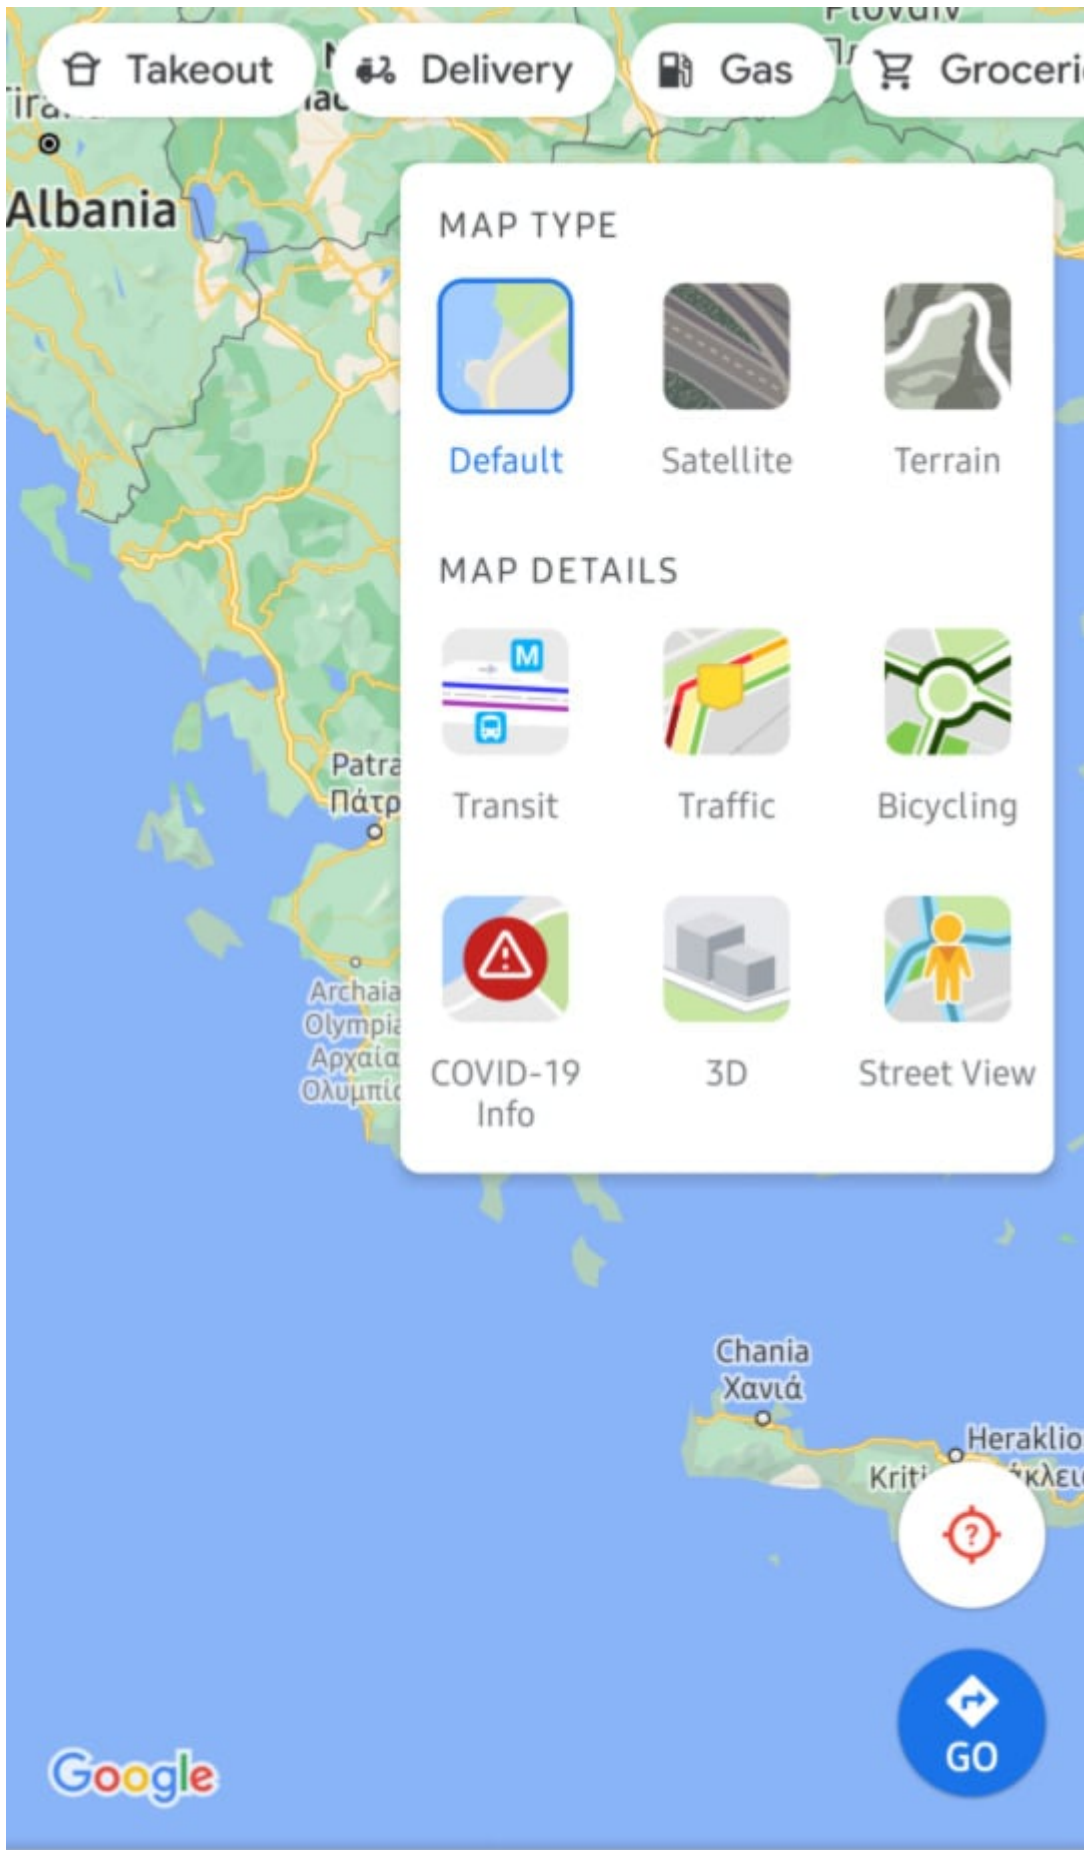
Takeout

Delivery

Gas

Groceri

Tira

Albania

MAP TYPE

Default

Satellite

Terrain

MAP DETAILS

Transit

Traffic

Bicycling

COVID-19 Info

3D

Street View

Patra
Πάτρ

Archaia Olympia
Αρχαία Ολυμπία

Chania
Χανιά

Heraklio

Kriti

GO

Google